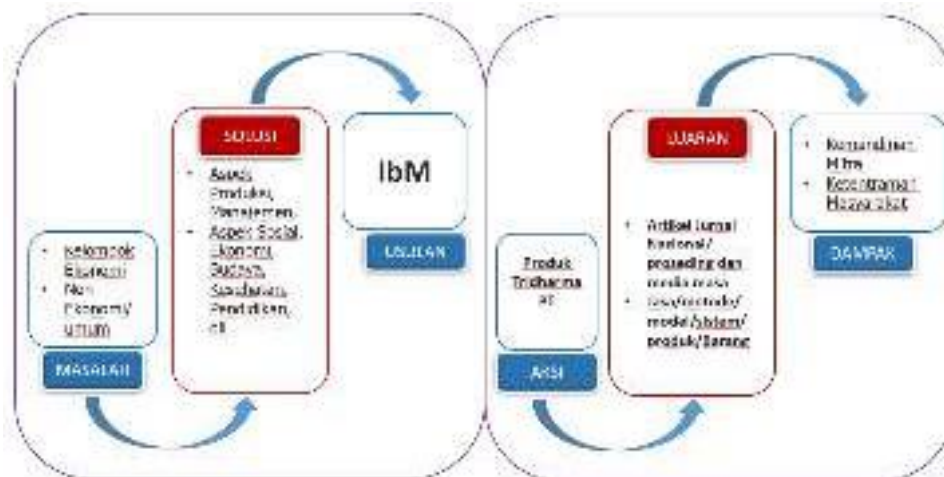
SOLUSI

• Aspek Produksi, Manajemen,
• Aspek Sosial, Ekonomi, Budaya, Sandang, Pendidikan, dll

IbM

UJIAN

• Kelompok Ekonomi
• Non Ekonomi/ umum

MASALAH

LUARAN

• Kemandirian Mitra
• Ketentraman Masyarakat

DAMPAK

• Artikel Jurnal Nasional/ prosiding dan media massa
• Jasa/metode/ model/Sistem/ produk/Barang

Produk Tridharma PT

AKSI